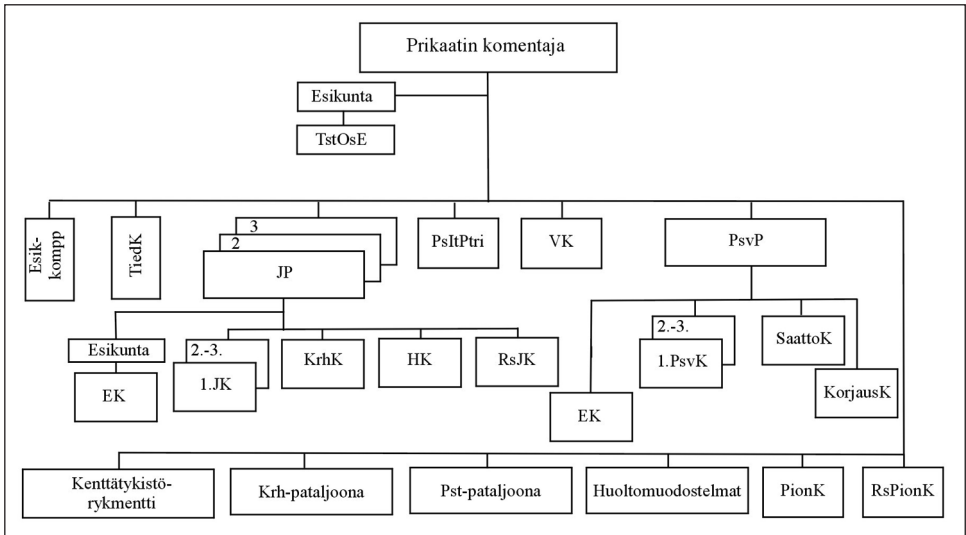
Prikaatin komentaja

Esikunta

TstOsE

Esikkompp

TiedK

3

2

JP

PsItPtri

VK

PsvP

Esikunta

EK

2.-3.

1.JK

KrhK

HK

RsJK

2.-3.

1.PsvK

SaattoK

KorjausK

EK

Kenttätykistörykmentti

Krh-pataljoona

Pst-pataljoona

Huoltomuodostelmat

PionK

RsPionK